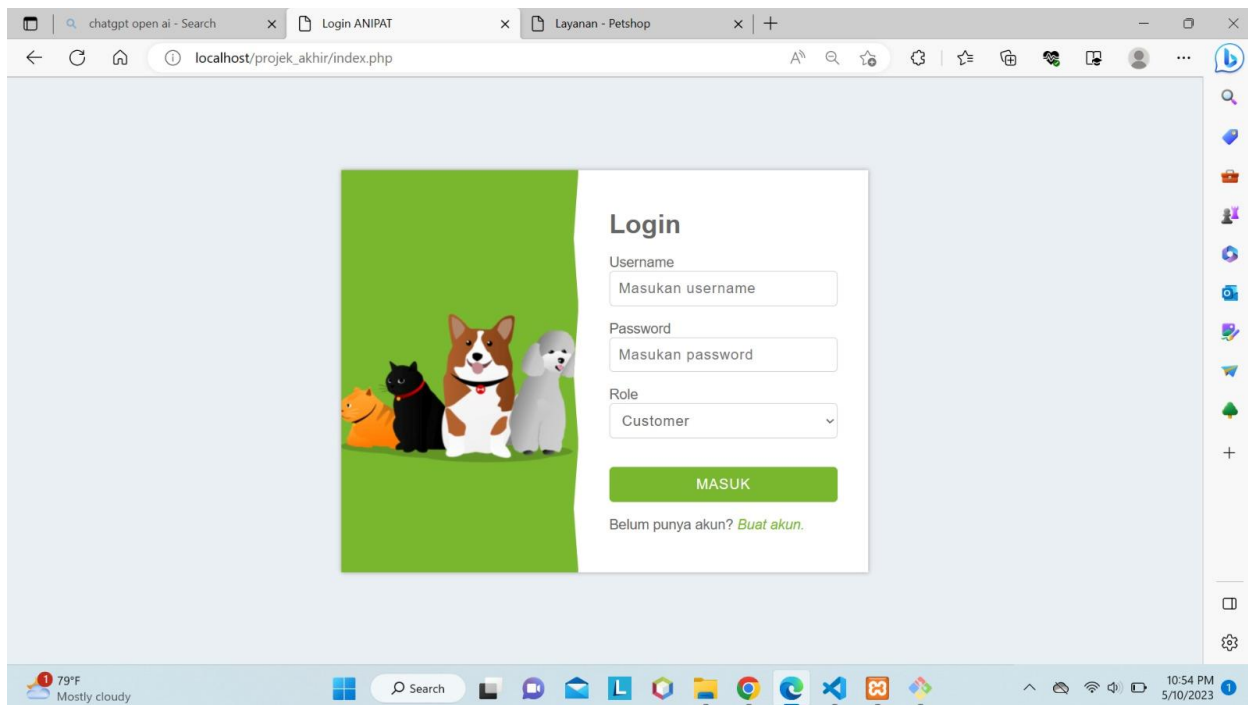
chatgpt open ai - Search
Login ANIPAT
Layanan - Petshop

localhost/projek_akhir/index.php

Login

Username

Masukan username

Password

Masukan password

Role

Customer

MASUK

Belum punya akun? Buat akun.

79°F
Mostly cloudy

Search

10:54 PM
5/10/2023